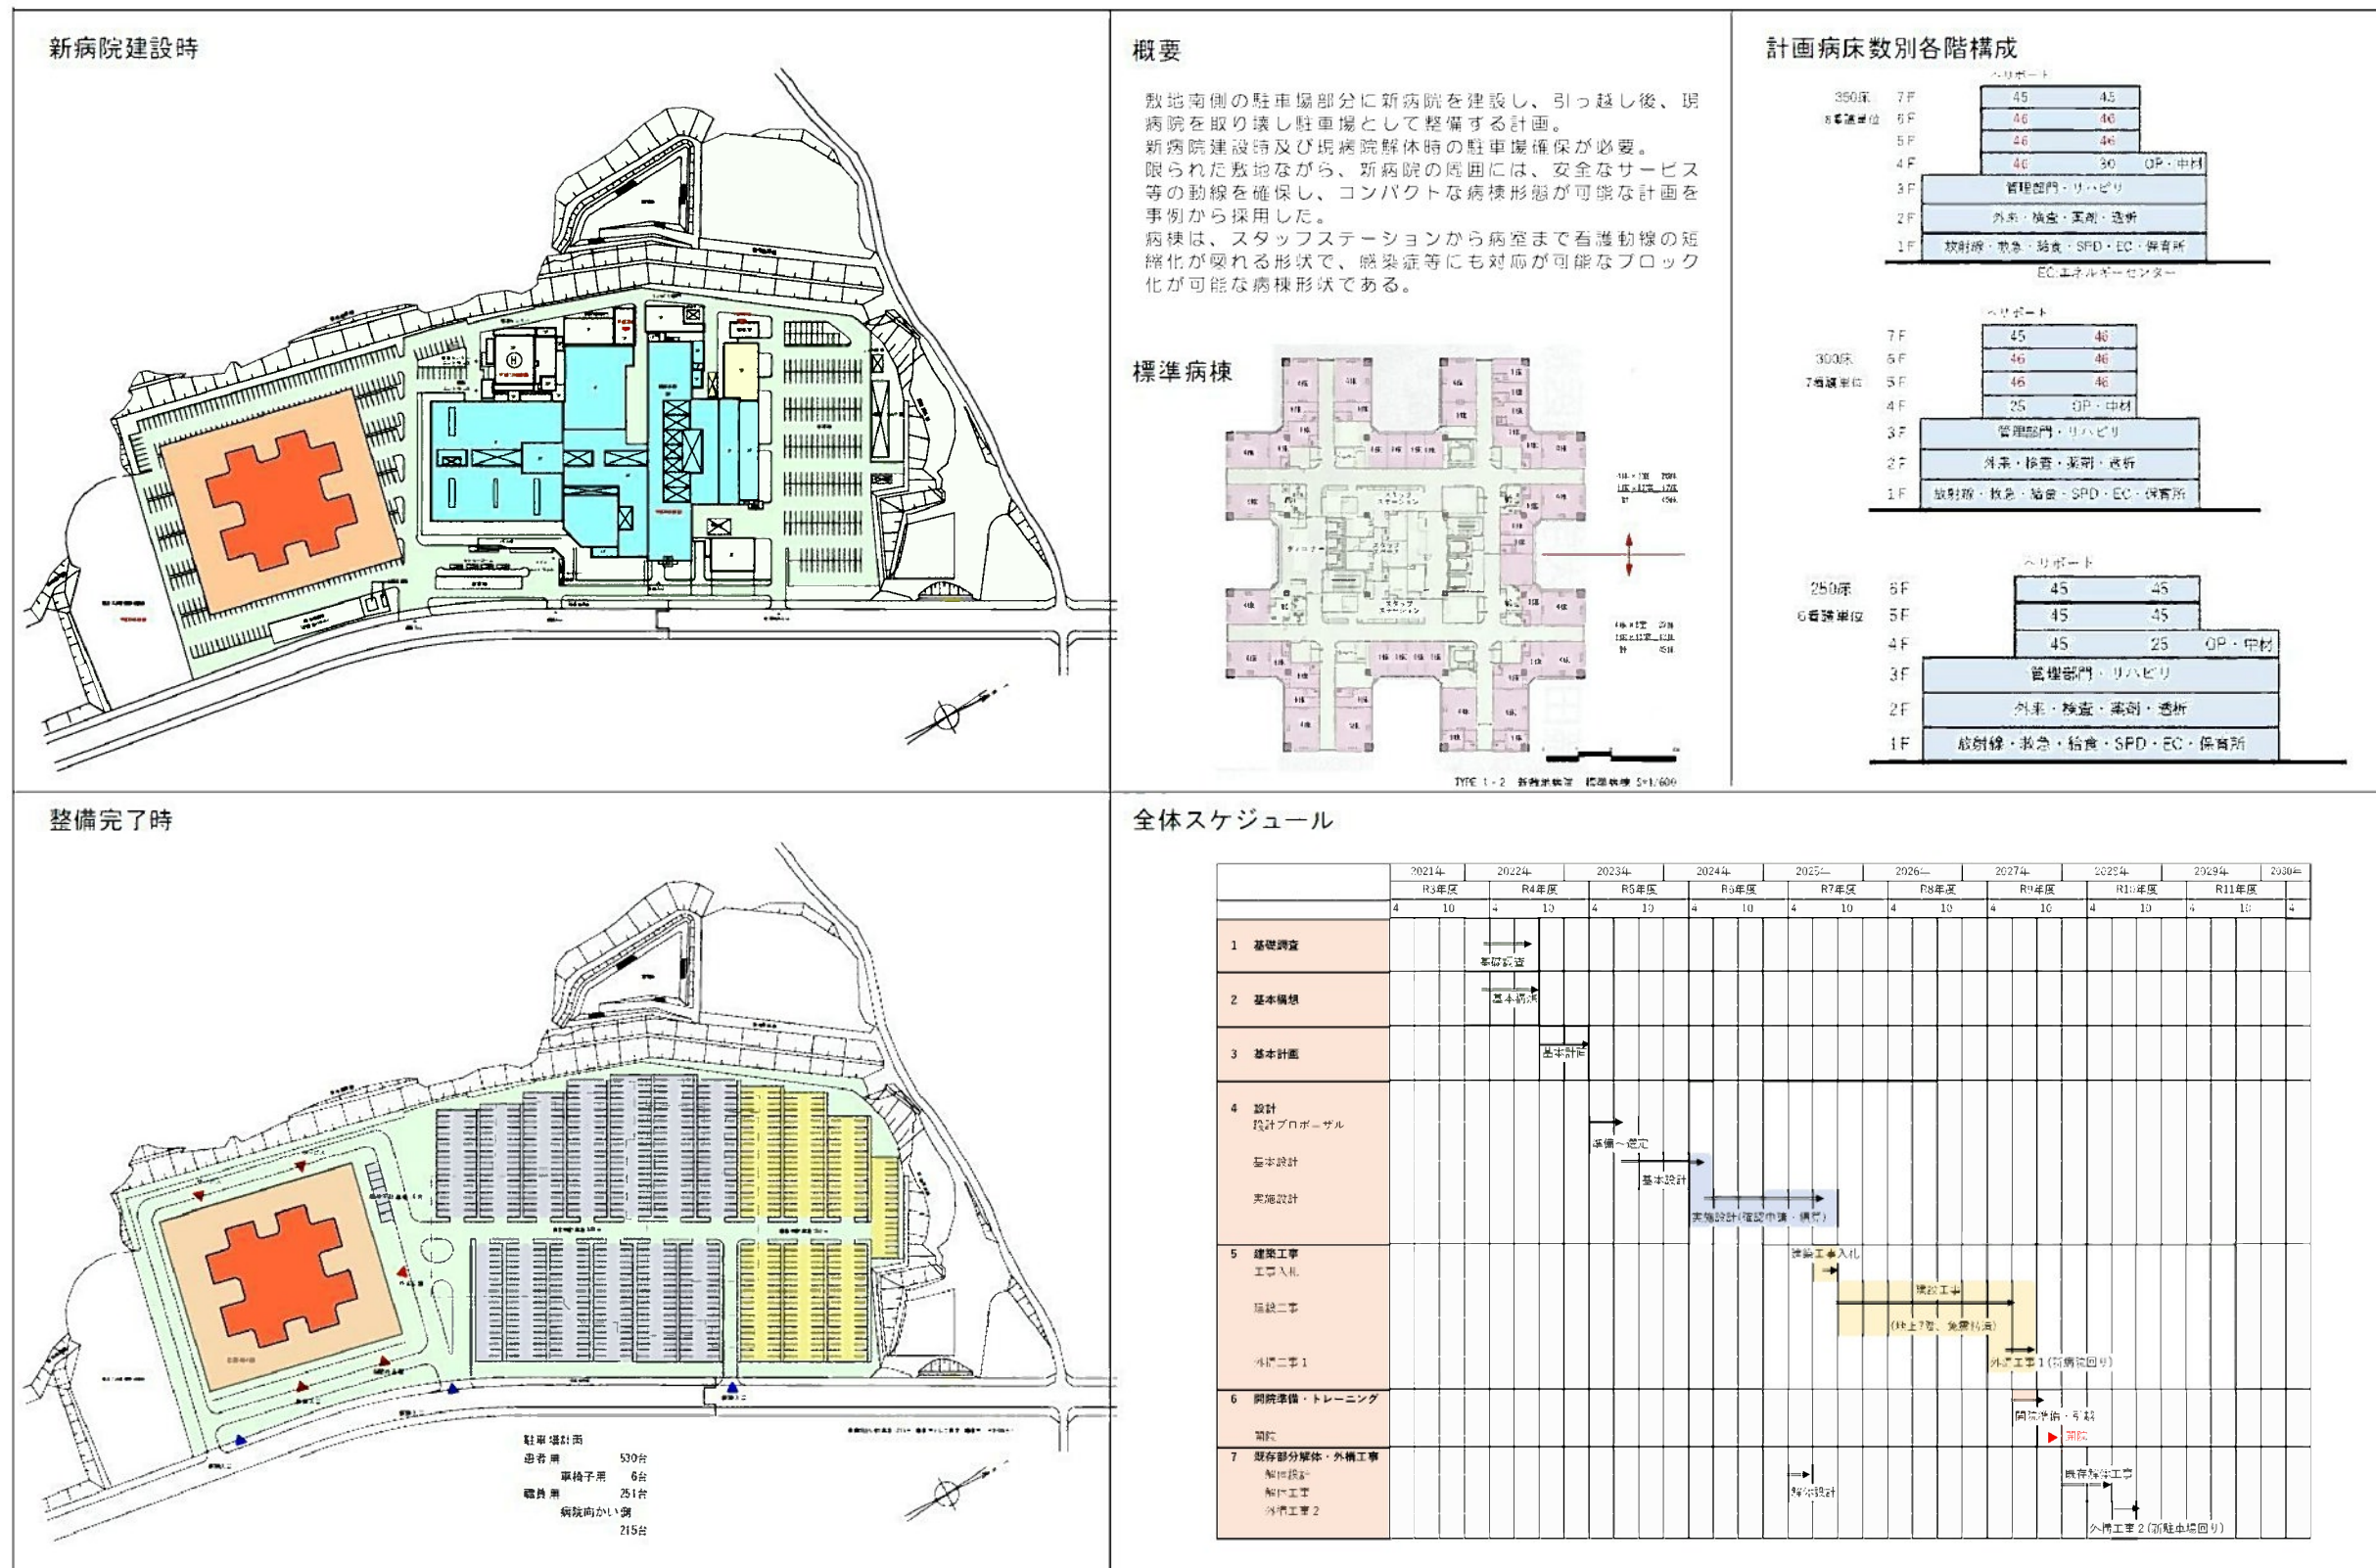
新病院建設時

概要

敷地南側の駐車場部分に新病院を建設し、引っ越し後、現病院を取り壊し駐車場として整備する計画。
新病院建設時及び現病院解体時の駐車場確保が必要。
限られた敷地ながら、新病院の周囲には、安全なサービス等の動線を確保し、コンパクトな病棟形態が可能な計画を事例から採用した。
病棟は、スタッフステーションから病室まで看護動線の短縮化が図れる形状で、感染症等にも対応が可能なブロック化が可能な病棟形状である。

標準病棟

TYPE 1-2 新病棟構成 標準病棟 S=1/600

計画病床数別各階構成

ヘリポート
350床 8看護単位
| 7F | 45 | 45 | |
|---|---|---|---|
| 6F | 46 | 46 | |
| 5F | 46 | 46 | |
| 4F | 46 | 30 | OP・中材 |
| 3F | 管理部門・リハビリ | | |
| 2F | 外来・検査・薬剤・透析 | | |
| 1F | 放射線・救急・給食・SPD・EC・保育所 | | |

EC:エネルギーセンター

ヘリポート
300床 7看護単位
| 7F | 45 | 46 | |
|---|---|---|---|
| 6F | 46 | 46 | |
| 5F | 46 | 46 | |
| 4F | 25 | OP・中材 | |
| 3F | 管理部門・リハビリ | | |
| 2F | 外来・検査・薬剤・透析 | | |
| 1F | 放射線・救急・給食・SPD・EC・保育所 | | |

ヘリポート
250床 6看護単位
| 6F | 45 | 45 | |
|---|---|---|---|
| 5F | 45 | 45 | |
| 4F | 45 | 25 | OP・中材 |
| 3F | 管理部門・リハビリ | | |
| 2F | 外来・検査・薬剤・透析 | | |
| 1F | 放射線・救急・給食・SPD・EC・保育所 | | |

整備完了時

駐車場計画
患者用 530台
車椅子用 6台
職員用 251台
病院向かい側 215台

全体スケジュール

| | 2021年 R3年度 | 2022年 R4年度 | 2023年 R5年度 | 2024年 R6年度 | 2025年 R7年度 | 2026年 R8年度 | 2027年 R9年度 | 2028年 R10年度 | 2029年 R11年度 | 2030年 |
|---|---|---|---|---|---|---|---|---|---|---|
| 1 基礎調査 | | 基礎調査 | | | | | | | | |
| 2 基本構想 | | 基本構想 | | | | | | | | |
| 3 基本計画 | | | 基本計画 | | | | | | | |
| 4 設計 設計プロポーザル 基本設計 実施設計 | | | 準備～選定 | 基本設計 実施設計(確認申請・積算) | | | | | | |
| 5 建築工事 工事入札 建設工事 外構工事1 | | | | | 建設工事入札 | 建設工事 (地上7階、免震構造) | 外構工事1(新病院回り) | | | |
| 6 開院準備・トレーニング 開院 | | | | | | | 開院準備・引越 開院 | | | |
| 7 既存部分解体・外構工事 解体設計 解体工事 外構工事2 | | | | | 解体設計 | | 既存解体工事 外構工事2(新駐車場回り) | | | |